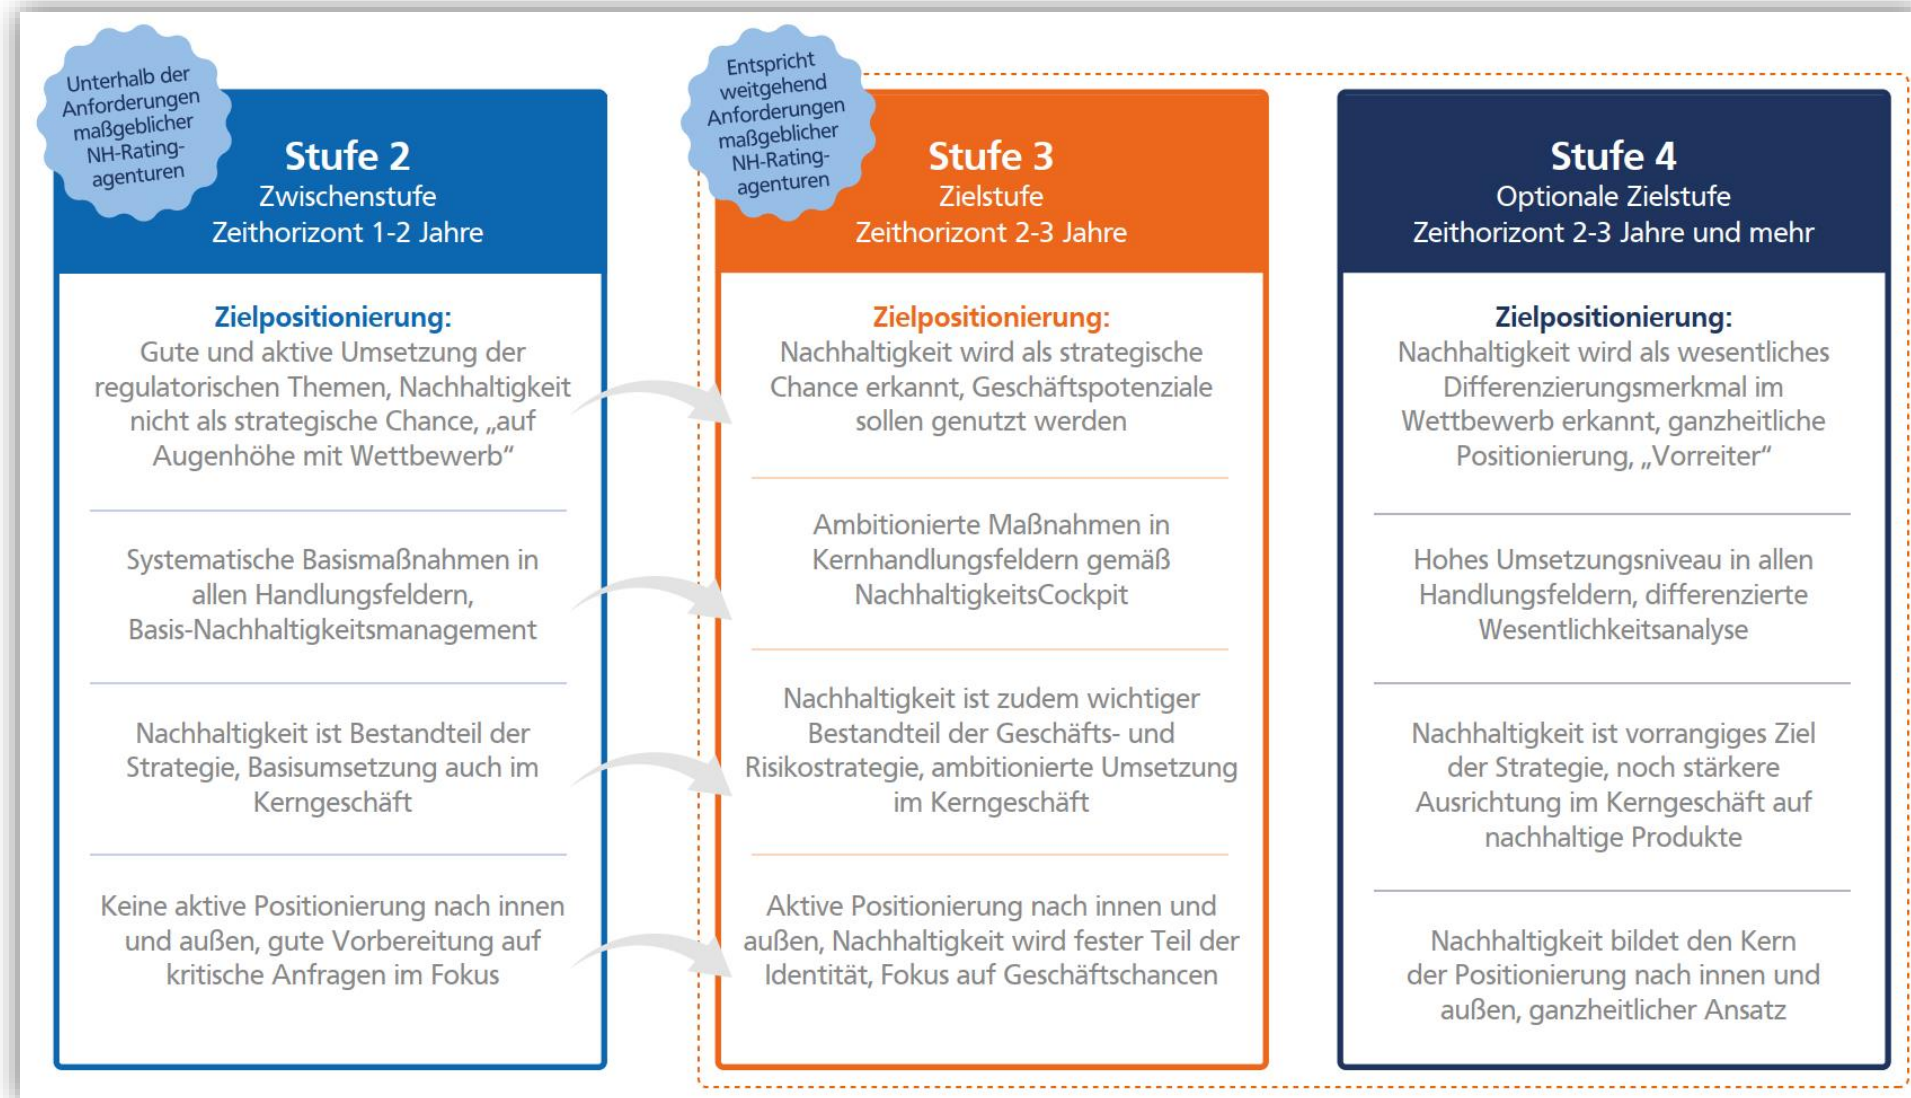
Unterhalb der Anforderungen maßgeblicher NH-Rating-agenturen

Stufe 2
Zwischenstufe
Zeithorizont 1-2 Jahre

Zielpositionierung:
Gute und aktive Umsetzung der regulatorischen Themen, Nachhaltigkeit nicht als strategische Chance, „auf Augenhöhe mit Wettbewerb“

Systematische Basismaßnahmen in allen Handlungsfeldern, Basis-Nachhaltigkeitsmanagement

Nachhaltigkeit ist Bestandteil der Strategie, Basisumsetzung auch im Kerngeschäft

Keine aktive Positionierung nach innen und außen, gute Vorbereitung auf kritische Anfragen im Fokus

Entspricht weitgehend Anforderungen maßgeblicher NH-Rating-agenturen

Stufe 3
Zielstufe
Zeithorizont 2-3 Jahre

Zielpositionierung:
Nachhaltigkeit wird als strategische Chance erkannt, Geschäftspotenziale sollen genutzt werden

Ambitionierte Maßnahmen in Kernhandlungsfeldern gemäß NachhaltigkeitsCockpit

Nachhaltigkeit ist zudem wichtiger Bestandteil der Geschäfts- und Risikostrategie, ambitionierte Umsetzung im Kerngeschäft

Aktive Positionierung nach innen und außen, Nachhaltigkeit wird fester Teil der Identität, Fokus auf Geschäftschancen

Stufe 4
Optionale Zielstufe
Zeithorizont 2-3 Jahre und mehr

Zielpositionierung:
Nachhaltigkeit wird als wesentliches Differenzierungsmerkmal im Wettbewerb erkannt, ganzheitliche Positionierung, „Vorreiter“

Hohes Umsetzungsniveau in allen Handlungsfeldern, differenzierte Wesentlichkeitsanalyse

Nachhaltigkeit ist vorrangiges Ziel der Strategie, noch stärkere Ausrichtung im Kerngeschäft auf nachhaltige Produkte

Nachhaltigkeit bildet den Kern der Positionierung nach innen und außen, ganzheitlicher Ansatz